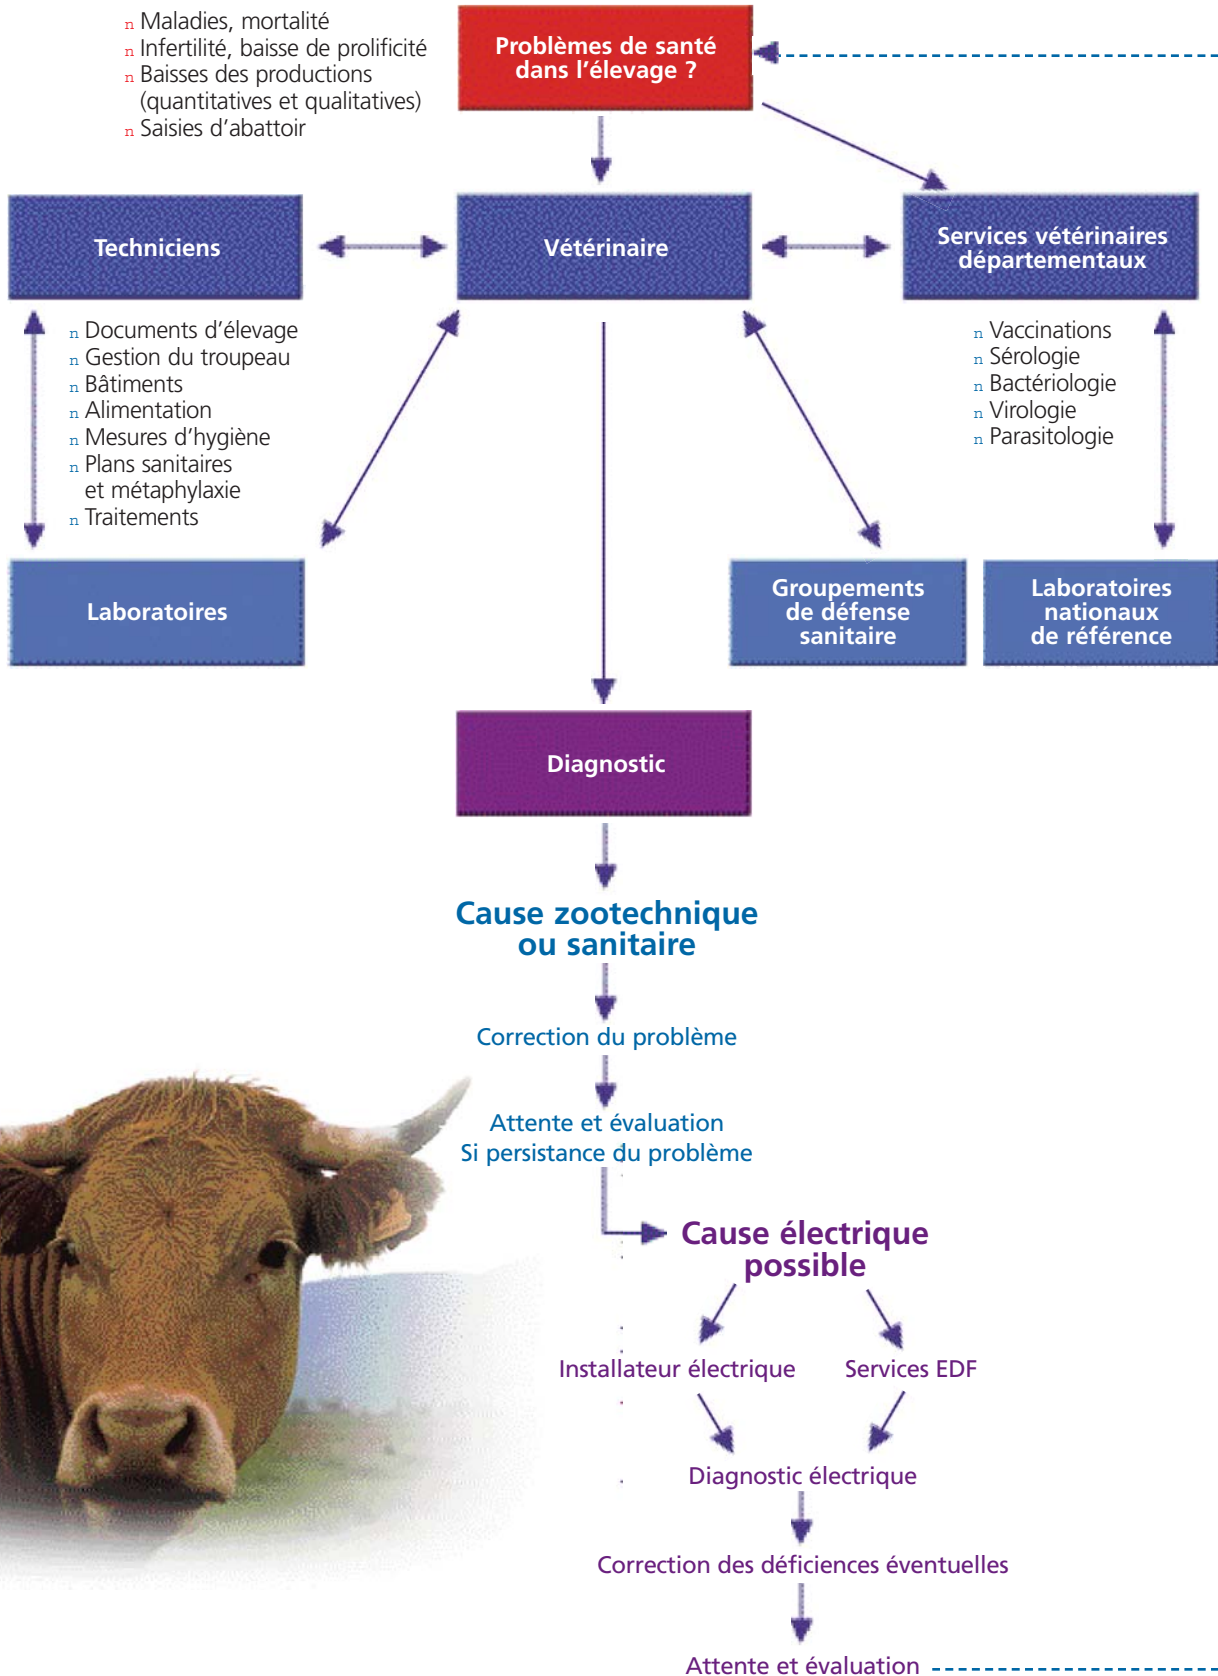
n Maladies, mortalité
n Infertilité, baisse de prolificité
n Baisses des productions (quantitatives et qualitatives)
n Saisies d'abattoir

Problèmes de santé dans l'élevage ?

Techniciens

Vétérinaire

Services vétérinaires départementaux

n Documents d'élevage
n Gestion du troupeau
n Bâtiments
n Alimentation
n Mesures d'hygiène
n Plans sanitaires et métaphylaxie
n Traitements

n Vaccinations
n Sérologie
n Bactériologie
n Virologie
n Parasitologie

Laboratoires

Groupements de défense sanitaire

Laboratoires nationaux de référence

Diagnostic

Cause zootechnique ou sanitaire

Correction du problème

Attente et évaluation
Si persistance du problème

Cause électrique possible

Installateur électrique

Services EDF

Diagnostic électrique

Correction des déficiences éventuelles

Attente et évaluation